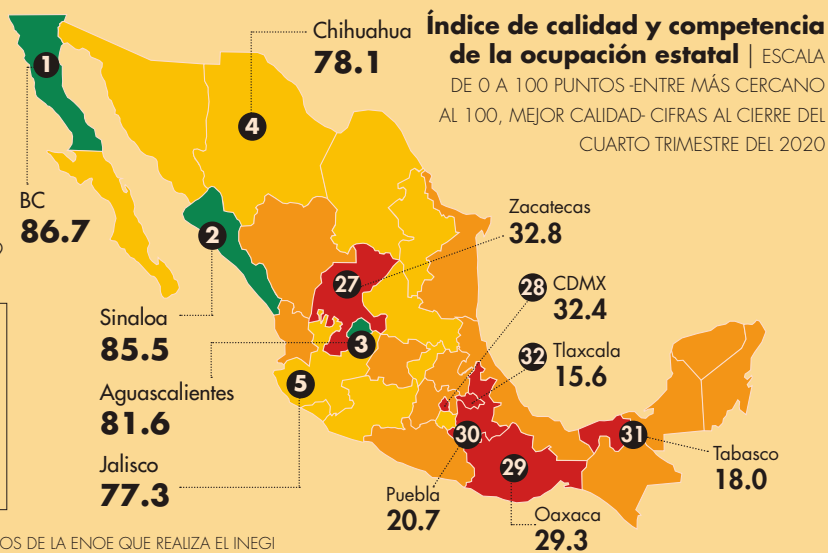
Índice de calidad y competencia de la ocupación estatal | ESCALA DE 0 A 100 PUNTOS -ENTRE MÁS CERCANO AL 100, MEJOR CALIDAD- CIFRAS AL CIERRE DEL CUARTO TRIMESTRE DEL 2020

1
BC
86.7

4
Chihuahua
78.1

2
Sinaloa
85.5

3
Aguascalientes
81.6

5
Jalisco
77.3

27
Zacatecas
32.8

28
CDMX
32.4

32
Tlaxcala
15.6

31
Tabasco
18.0

30
Puebla
20.7

29
Oaxaca
29.3

OS DE LA ENOE QUE REALIZA EL INEGI